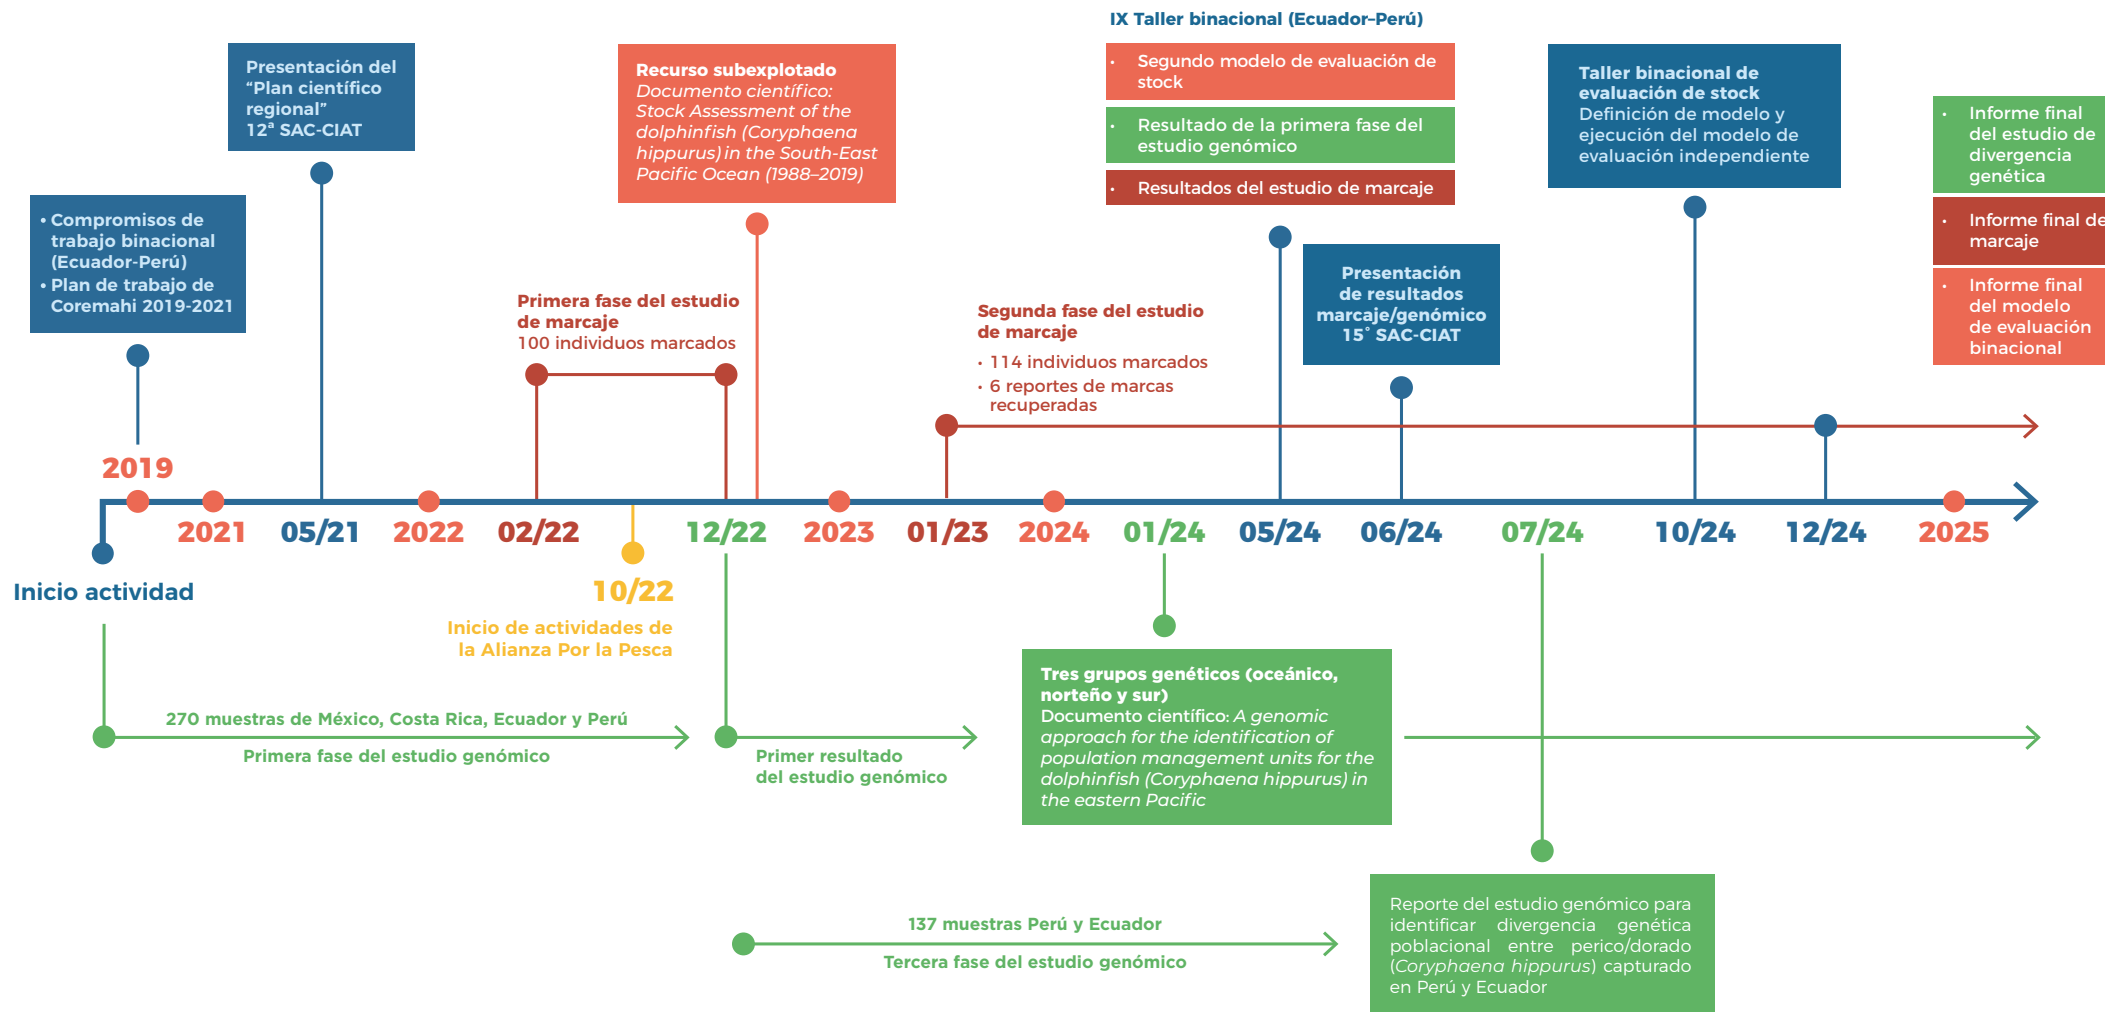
IX Taller binacional (Ecuador-Perú)

Presentación del "Plan científico regional" 12ª SAC-CIAT

Recurso subexplotado
*Documento científico: Stock Assessment of the dolphinfish (Coryphaena hippurus) in the South-East Pacific Ocean (1988–2019)*

• Segundo modelo de evaluación de stock
• Resultado de la primera fase del estudio genómico
• Resultados del estudio de marcaje

Taller binacional de evaluación de stock
Definición de modelo y ejecución del modelo de evaluación independiente

• Informe final del estudio de divergencia genética
• Informe final de marcaje
• Informe final del modelo de evaluación binacional

• Compromisos de trabajo binacional (Ecuador-Perú)
• Plan de trabajo de Coremahi 2019-2021

Primera fase del estudio de marcaje
100 individuos marcados

Segunda fase del estudio de marcaje
• 114 individuos marcados
• 6 reportes de marcas recuperadas

Presentación de resultados marcaje/genómico 15° SAC-CIAT

2019

2021 05/21 2022 02/22 12/22 2023 01/23 2024 01/24 05/24 06/24 07/24 10/24 12/24 2025

Inicio actividad

10/22
Inicio de actividades de la Alianza Por la Pesca

270 muestras de México, Costa Rica, Ecuador y Perú
Primera fase del estudio genómico

Primer resultado del estudio genómico

Tres grupos genéticos (oceánico, norteño y sur)
Documento científico: *A genomic approach for the identification of population management units for the dolphinfish (Coryphaena hippurus) in the eastern Pacific*

137 muestras Perú y Ecuador
Tercera fase del estudio genómico

Reporte del estudio genómico para identificar divergencia genética poblacional entre perico/dorado (*Coryphaena hippurus*) capturado en Perú y Ecuador